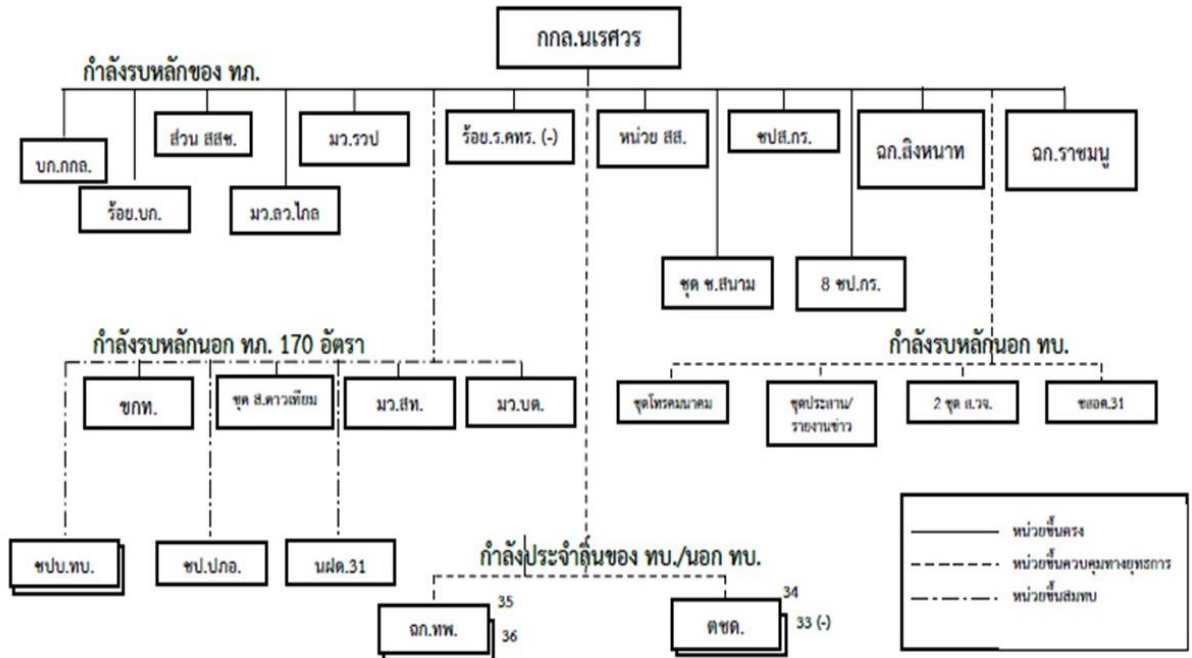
กกล.นเรศวร

กำลังรบหลักของ ทภ.

บก.กกล.

ร้อย.บก.

ส่วน สสช.

มว.ลว.ไกล

มว.รวป

ร้อย.ร.คทร. (-)

หน่วย สส.

ชปส.กร.

ฉก.สิงหนาท

ฉก.ราชมนู

ชุด ช.สนาม

8 ชป.กร.

กำลังรบหลักนอก ทภ. 170 อัตรา

ขกท.

ชุด ส.ดาวเทียม

มว.สท.

มว.บต.

กำลังรบหลักนอก ทบ.

ชุดโทรคมนาคม

ชุดประสาน/รายงานข่าว

2 ชุด ส.ตจ.

ชสอ.31

ชปบ.ทบ.

ชป.ปกอ.

นฝด.31

กำลังประจำถิ่นของ ทบ./นอก ทบ.

ฉก.ทพ.

35

36

ตชด.

34

33 (-)

หน่วยขึ้นตรง

หน่วยขึ้นควบคุมทางยุทธการ

หน่วยขึ้นสมทบ